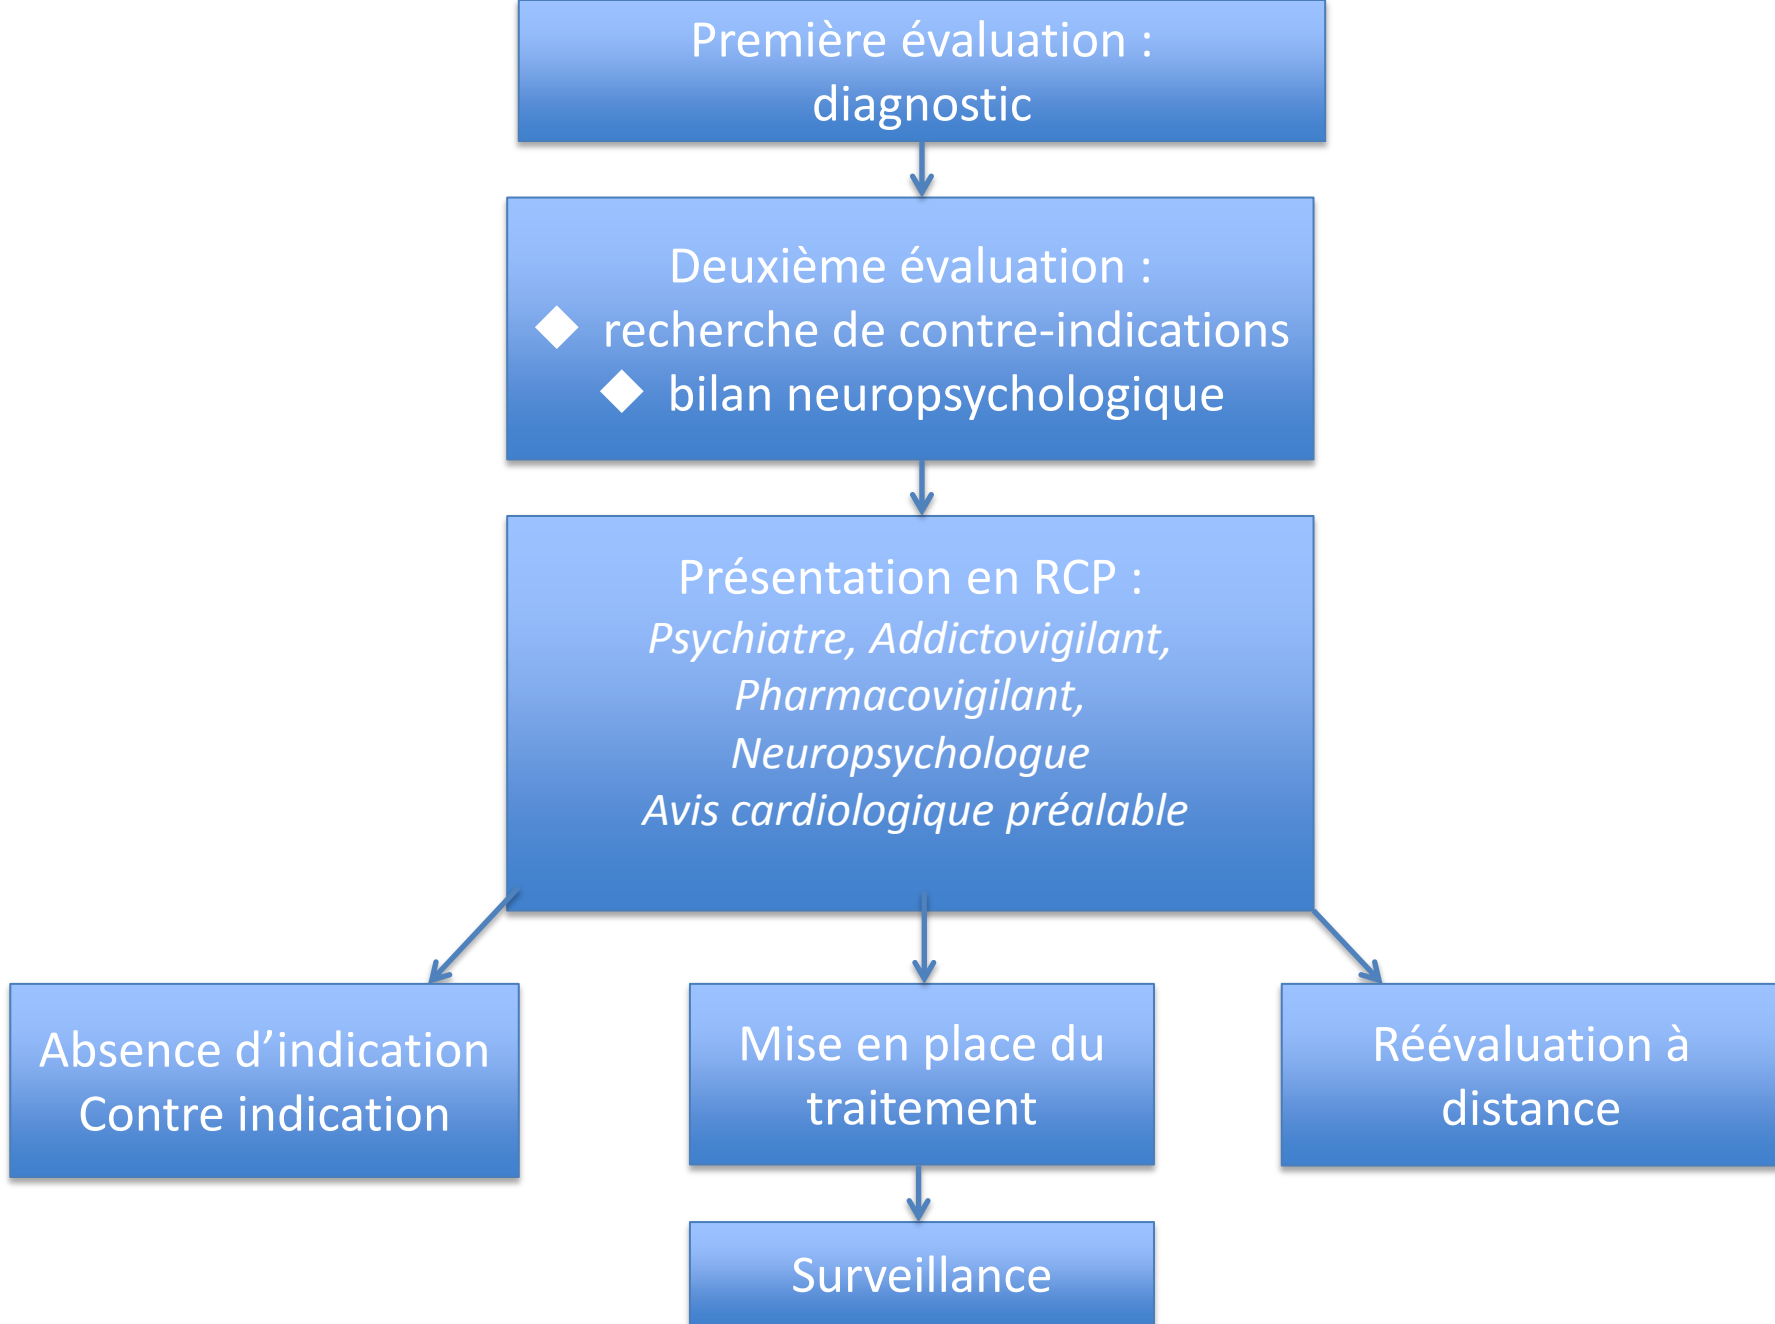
Première évaluation : diagnostic

Deuxième évaluation :
◆ recherche de contre-indications
◆ bilan neuropsychologique

Présentation en RCP :
*Psychiatre, Addictovigilant, Pharmacovigilant, Neuropsychologue*
*Avis cardiologique préalable*

Absence d'indication
Contre indication

Mise en place du traitement

Réévaluation à distance

Surveillance